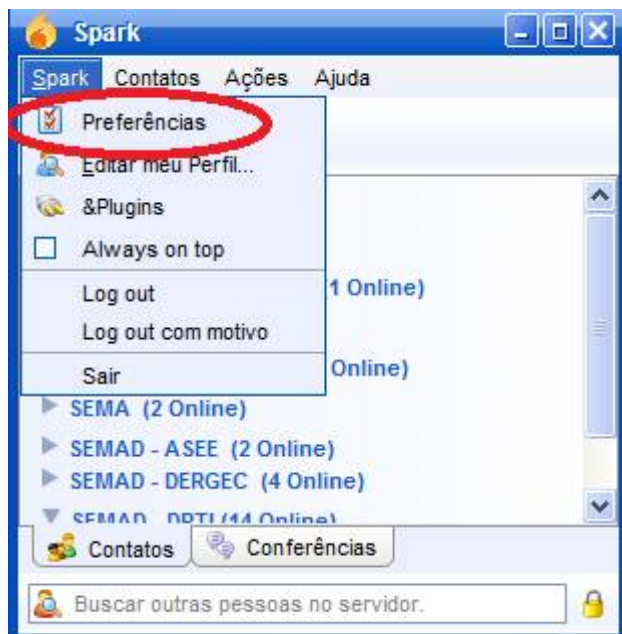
Spark

Spark Contatos Ações Ajuda

Preferências
Editar meu Perfil...
&Plugins
Always on top
Log out
Log out com motivo
Sair

1 Online)
Online)
SEMA (2 Online)
SEMAD - ASEE (2 Online)
SEMAD - DERGEC (4 Online)
SEMAD - DPTI (14 Online)

Contatos Conferências

Buscar outras pessoas no servidor.